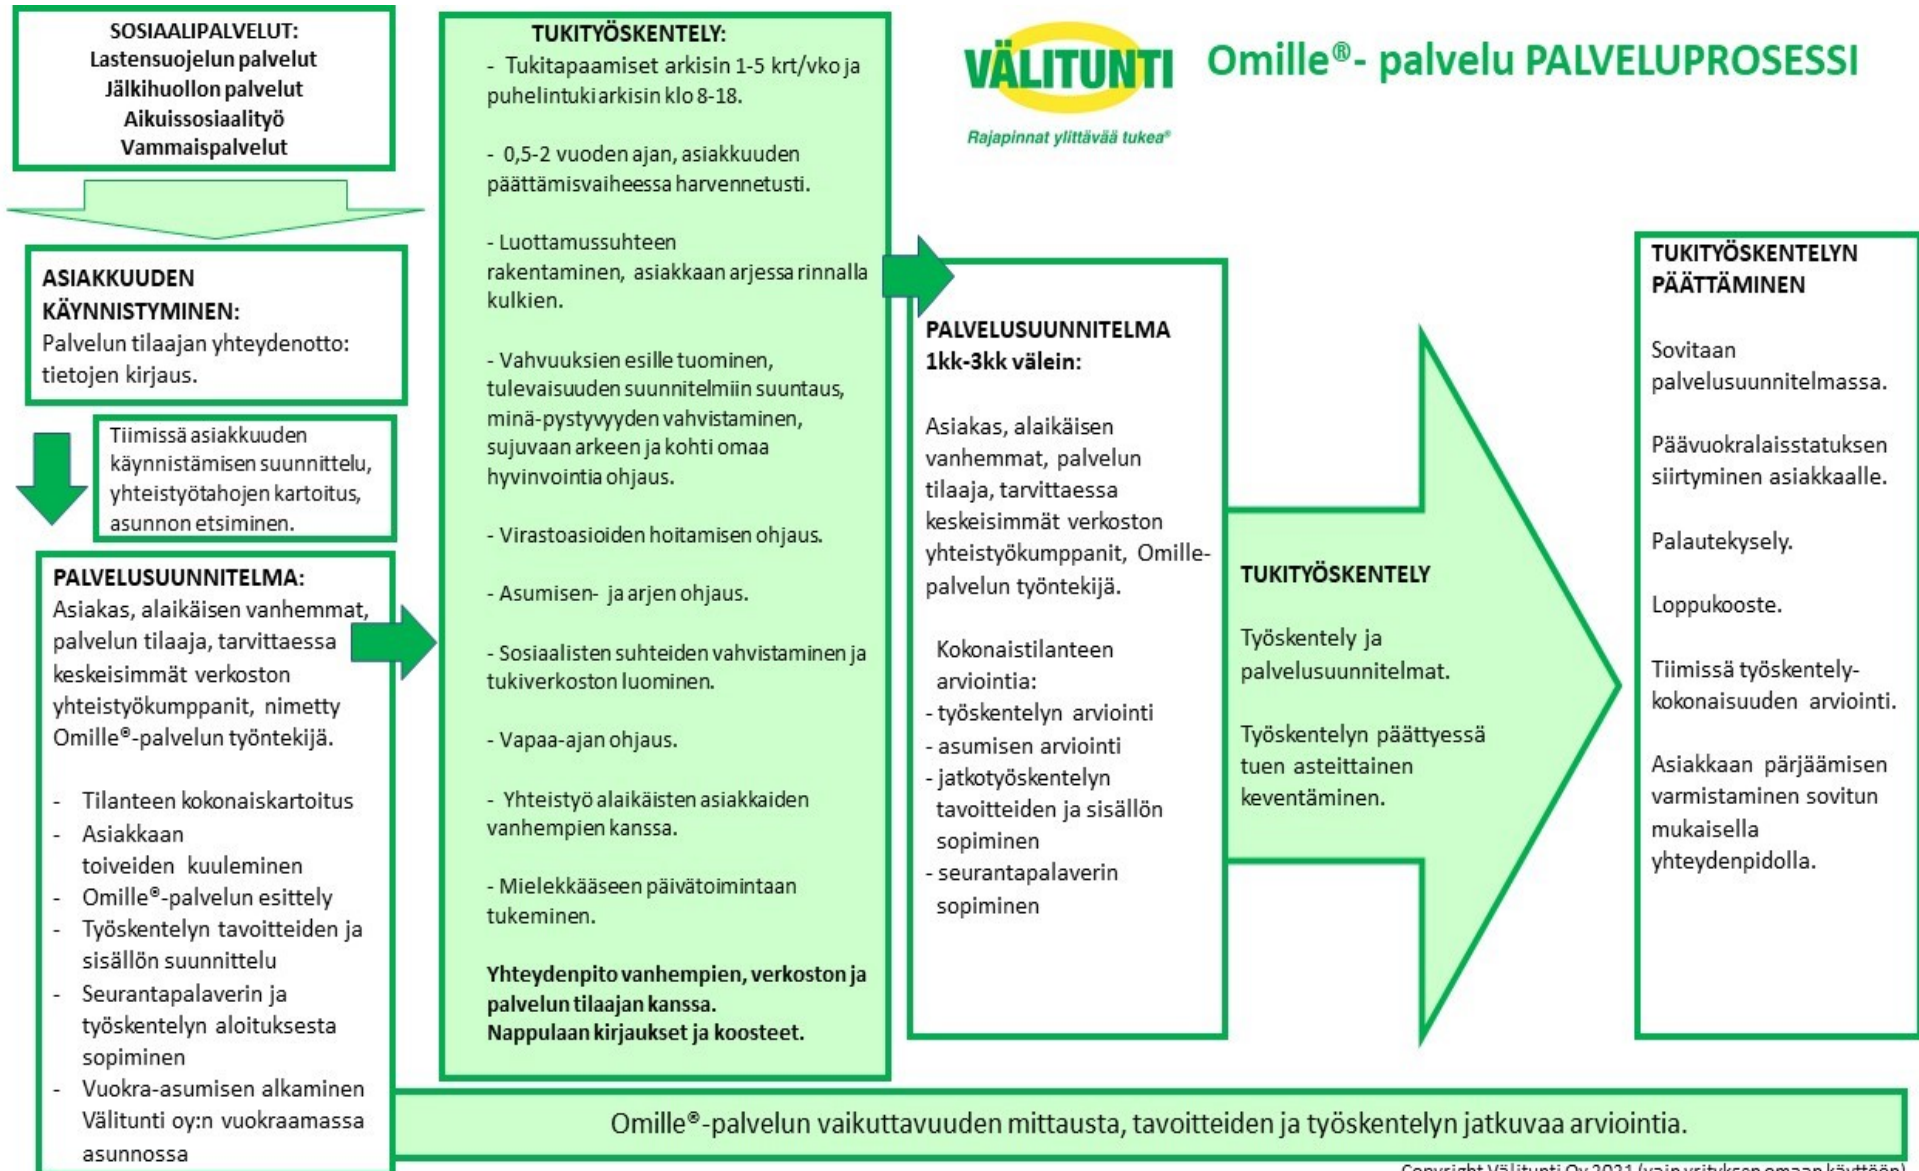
SOSIAALIPALVELUT:
Lastensuojelun palvelut
Jälkihuollon palvelut
Aikuissosiaalityö
Vammaispalvelut

ASIAKKUUDEN KÄYNNISTYMINEN:
Palvelun tilaajan yhteydenotto: tietojen kirjaus.

Tiimissä asiakkuuden käynnistämisen suunnittelu, yhteistyötahojen kartoitus, asunnon etsiminen.

PALVELUSUUNNITELMA:
Asiakas, alaikäisen vanhemmat, palvelun tilaaja, tarvittaessa keskeisimmät verkoston yhteistyökumppanit, nimetty Omille®-palvelun työntekijä.

- Tilanteen kokonaiskartoitus
- Asiakkaan toiveiden kuuleminen
- Omille®-palvelun esittely
- Työskentelyn tavoitteiden ja sisällön suunnittelu
- Seurantapalaverin ja työskentelyn aloituksesta sopiminen
- Vuokra-asumisen alkaminen Välitunti oy:n vuokraamassa asunnossa

TUKITYÖSKENTELY:
- Tukitapaamiset arkisin 1-5 krt/vko ja puhelintuki arkisin klo 8-18.

- 0,5-2 vuoden ajan, asiakkuuden päättämisvaiheessa harvennetusti.

- Luottamussuhteen rakentaminen, asiakkaan arjessa rinnalla kulkien.

- Vahvuuksien esille tuominen, tulevaisuuden suunnitelmiin suuntaus, minä-pystyvyyden vahvistaminen, sujuvaan arkeen ja kohti omaa hyvinvointia ohjaus.

- Virastoasioiden hoitamisen ohjaus.

- Asumisen- ja arjen ohjaus.

- Sosiaalisten suhteiden vahvistaminen ja tukiverkoston luominen.

- Vapaa-ajan ohjaus.

- Yhteistyö alaikäisten asiakkaiden vanhempien kanssa.

- Mielekkääseen päivätoimintaan tukeminen.

Yhteydenpito vanhempien, verkoston ja palvelun tilaajan kanssa.
Nappulaan kirjaukset ja koosteet.

VÄLITUNTI
Rajapinnat ylittävää tukea®

Omille®- palvelu PALVELUPROSESSI

PALVELUSUUNNITELMA 1kk-3kk välein:

Asiakas, alaikäisen vanhemmat, palvelun tilaaja, tarvittaessa keskeisimmät verkoston yhteistyökumppanit, Omille-palvelun työntekijä.

Kokonaistilanteen arviointia:
- työskentelyn arviointi
- asumisen arviointi
- jatkotyöskentelyn tavoitteiden ja sisällön sopiminen
- seurantapalaverin sopiminen

TUKITYÖSKENTELY

Työskentely ja palvelusuunnitelmat.

Työskentelyn päättyessä tuen asteittainen keventäminen.

TUKITYÖSKENTELYN PÄÄTTÄMINEN

Sovitaan palvelusuunnitelmassa.

Päävuokralaisstatuksen siirtyminen asiakkaalle.

Palautekysely.

Loppukooste.

Tiimissä työskentely-kokonaisuuden arviointi.

Asiakkaan pärjäämisen varmistaminen sovitun mukaisella yhteydenpidolla.

Omille®-palvelun vaikuttavuuden mittausta, tavoitteiden ja työskentelyn jatkuvaa arviointia.

Copyright Välitunti Oy 2021 (vain yrityksen omaan käyttöön)